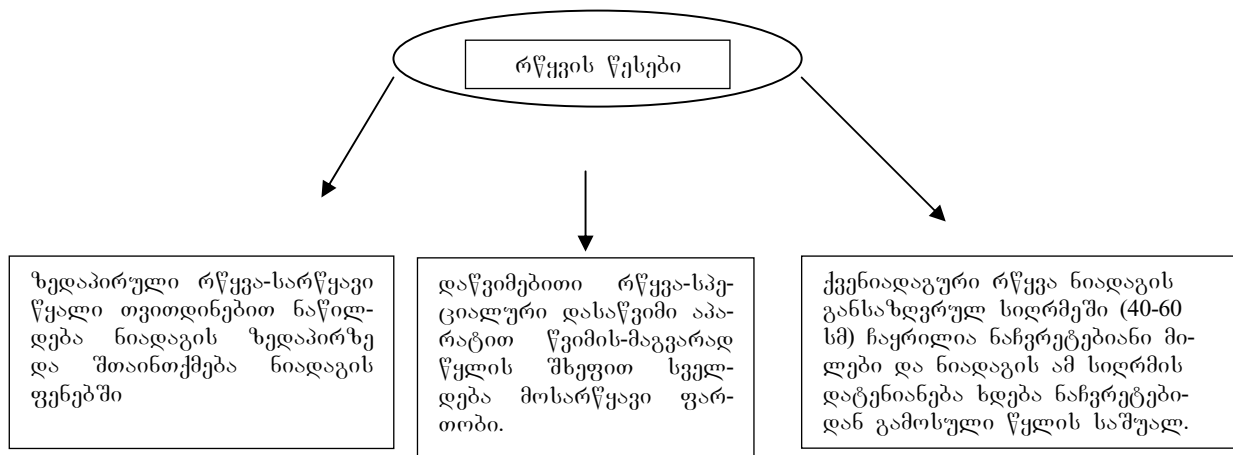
რწყვის წესები

ზედაპირული რწყვა-სარწყავი წყალი თვითდინებით ნაწილდება ნიადაგის ზედაპირზე და შთაინთქმება ნიადაგის ფენებში

დაწვიმებითი რწყვა-სპეციალური დასაწვიმი აპარატით წვიმის-მაგვარად წყლის შხეფით სველდება მოსარწყავი ფართობი.

ქვენიადაგური რწყვა ნიადაგის განსაზღვრულ სიღრმეში (40-60 სმ) ჩაყრილია ნახვრეტებიანი მილები და ნიადაგის ამ სიღრმის დატენიანება ხდება ნახვრეტებიდან გამოსული წყლის საშუალ.